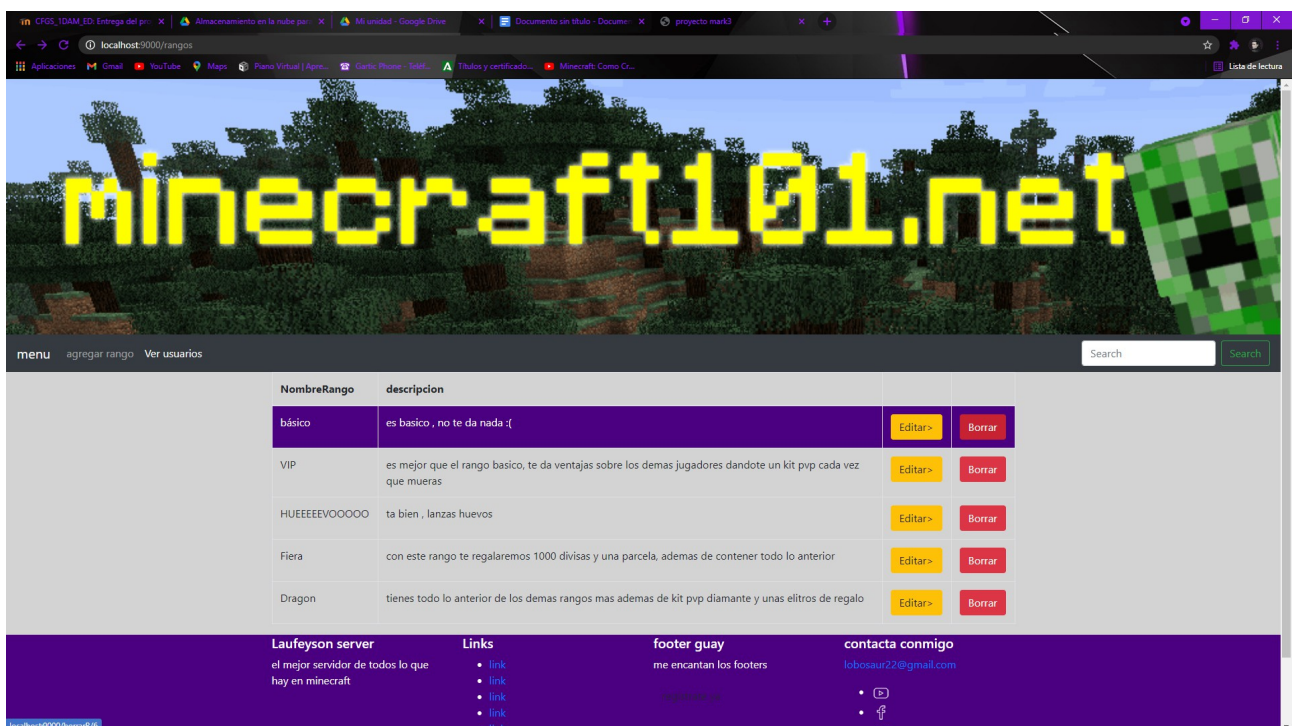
CFGS_1DAM_ED: Entrega del pr... | Almacenamiento en la nube par... | Mi unidad - Google Drive | Documento sin título - Docume... | proyecto mark3

localhost:9000/rangos

Aplicaciones  Gmail  YouTube  Maps  Piano Virtual | Apre...  Gartic Phone - Tel...  Títulos y certificado...  Minecraft: Como Cr...  Lista de lectura

minecraft101.net

menu  agregar rango  Ver usuarios  Search  Search

| NombreRango | descripcion | | |
|---|---|---|---|
| básico | es basico , no te da nada :( | Editar> | Borrar |
| VIP | es mejor que el rango basico, te da ventajas sobre los demas jugadores dandote un kit pvp cada vez que mueras | Editar> | Borrar |
| HUEEEEEVOOOOO | ta bien , lanzas huevos | Editar> | Borrar |
| Fiera | con este rango te regalaremos 1000 divisas y una parcela, ademas de contener todo lo anterior | Editar> | Borrar |
| Dragon | tienes todo lo anterior de los demas rangos mas ademas de kit pvp diamante y unas elitros de regalo | Editar> | Borrar |

Laufeyson server
el mejor servidor de todos lo que hay en minecraft

Links
• link
• link
• link
• link

footer guay
me encantan los footers

contacta conmigo
lobosaur22@gmail.com

localhost:9000/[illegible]